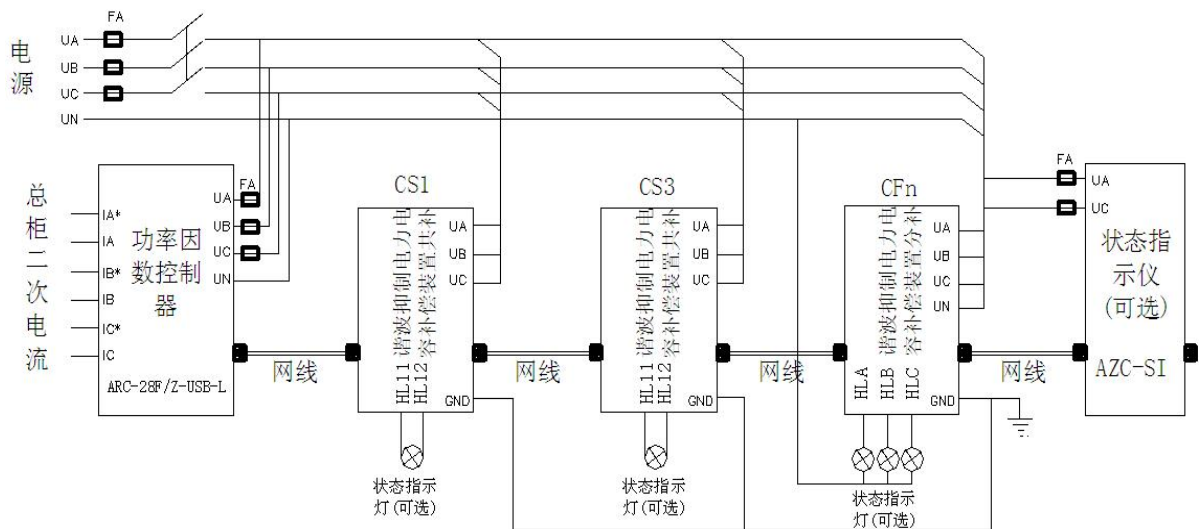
电源

FA

UA

UB

UC

UN

总柜二次电流

IA*

IA

IB*

IB

IC*

IC

功率因数控制器

ARC-28F/Z-USB-L

FA

UA

UB

UC

UN

CS1

谐波抑制电力电容补偿装置共补

HL11

HL12

UA

UB

UC

GND

状态指示灯(可选)

网线

CS3

谐波抑制电力电容补偿装置共补

HL11

HL12

UA

UB

UC

GND

状态指示灯(可选)

网线

CFn

谐波抑制电力电容补偿装置分补

HLA

HLB

HLC

UA

UB

UC

UN

GND

状态指示灯(可选)

网线

FA

UA

UC

状态指示仪(可选)

AZC-SI